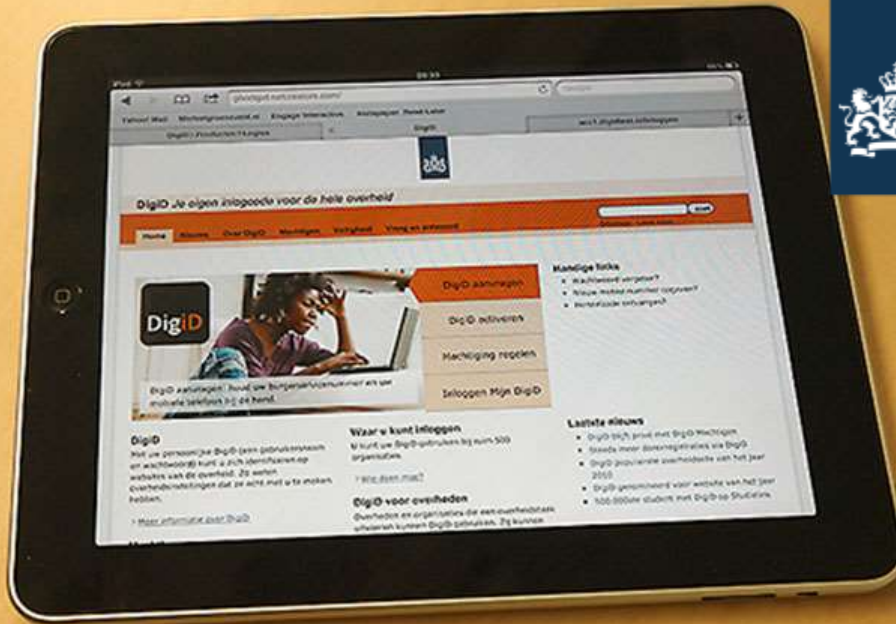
iPad 09:33

DigiD Je eigen inlogcode voor de hele overheid

Home Nieuws Over DigiD Machtigen Veiligheid Vraag en antwoord

DigiD

DigiD aanvragen

DigiD activeren

Machtiging regelen

Inloggen Mijn DigiD

DigiD aanvragen: houd uw burgerservicenummer en uw mobiele telefoon bij de hand.

Handige links

Wachtwoord vergeten?

Nieuw mobiel nummer opgeven?

Activeringscode ontvangen?

DigiD

Met uw persoonlijke DigiD (een gebruikersnaam en wachtwoord) kunt u zich identificeren op websites van de overheid. Zo weten overheidsinstellingen dat ze echt met u te maken hebben.

> Meer informatie over DigiD

Waar u kunt inloggen

U kunt uw DigiD gebruiken bij ruim 500 organisaties.

> Wie doen mee?

DigiD voor overheden

Overheden en organisaties die een overheidstaak uitvoeren kunnen DigiD gebruiken. Zij kunnen

Laatste nieuws

DigiD blijft privé met DigiD Machtigen

Steeds meer doorregistraties via DigiD

DigiD populairste overheidssite van het jaar 2010

DigiD genomineerd voor website van het jaar

500.000e student met DigiD op Studielink